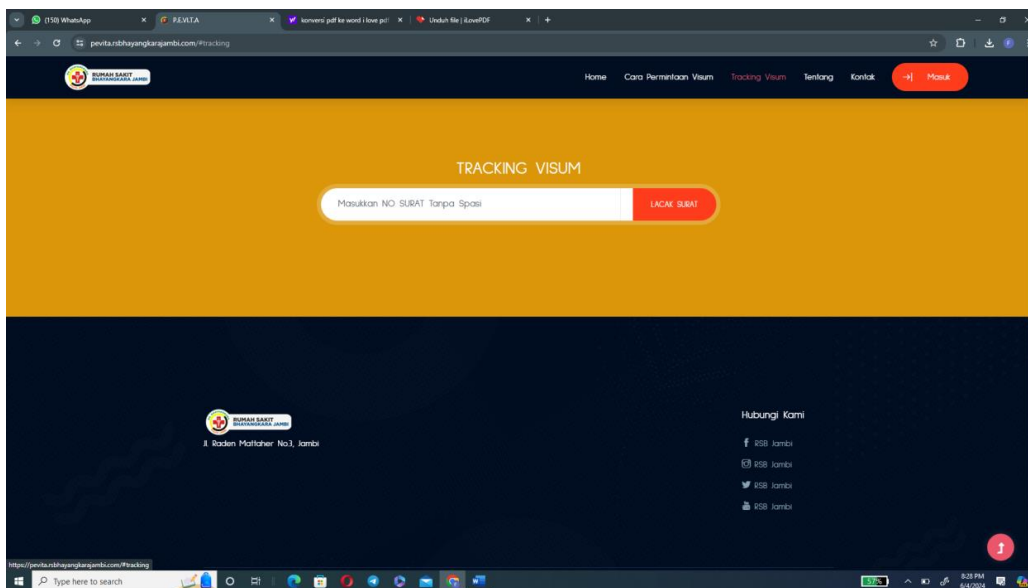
(150) WhatsApp
P.E.VI.T.A
konversi pdf ke word i love pdf
Unduh file | iLovePDF

pevita.rsbhayangkarajambi.com/#tracking

RUMAH SAKIT BHAYANGKARA JAMBI

Home Cara Permintaan Visum Tracking Visum Tentang Kontak Masuk

TRACKING VISUM

Masukkan NO SURAT Tanpa Spasi

LACAK SURAT

RUMAH SAKIT BHAYANGKARA JAMBI

Jl. Raden Mattaher No.3, Jambi

Hubungi Kami

RSB Jambi

RSB Jambi

RSB Jambi

RSB Jambi

https://pevita.rsbhayangkarajambi.com/#tracking

Type here to search

57%

8:28 PM
6/4/2024